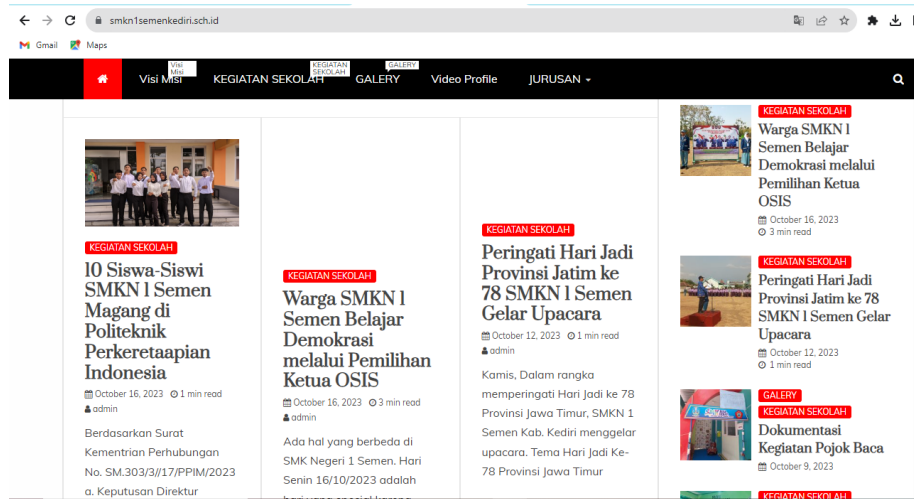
smkn1semenkediri.sch.id

Gmail Maps

Visi Misi
Visi Misi
KEGIATAN SEKOLAH
KEGIATAN SEKOLAH
GALERY
GALERY
Video Profile
JURUSAN

KEGIATAN SEKOLAH
10 Siswa-Siswi SMKN 1 Semen Magang di Politeknik Perkeretaapian Indonesia
October 16, 2023 1 min read
admin
Berdasarkan Surat Kementrian Perhubungan No. SM.303/3//17/PPIM/2023 a. Keputusan Direktur

KEGIATAN SEKOLAH
Warga SMKN 1 Semen Belajar Demokrasi melalui Pemilihan Ketua OSIS
October 16, 2023 3 min read
admin
Ada hal yang berbeda di SMK Negeri 1 Semen. Hari Senin 16/10/2023 adalah

KEGIATAN SEKOLAH
Peringati Hari Jadi Provinsi Jatim ke 78 SMKN 1 Semen Gelar Upacara
October 12, 2023 1 min read
admin
Kamis, Dalam rangka memperingati Hari Jadi ke 78 Provinsi Jawa Timur, SMKN 1 Semen Kab. Kediri menggelar upacara. Tema Hari Jadi Ke-78 Provinsi Jawa Timur

KEGIATAN SEKOLAH
Warga SMKN 1 Semen Belajar Demokrasi melalui Pemilihan Ketua OSIS
October 16, 2023
3 min read

KEGIATAN SEKOLAH
Peringati Hari Jadi Provinsi Jatim ke 78 SMKN 1 Semen Gelar Upacara
October 12, 2023
1 min read

GALERY
KEGIATAN SEKOLAH
Dokumentasi Kegiatan Pojok Baca
October 9, 2023

KEGIATAN SEKOLAH